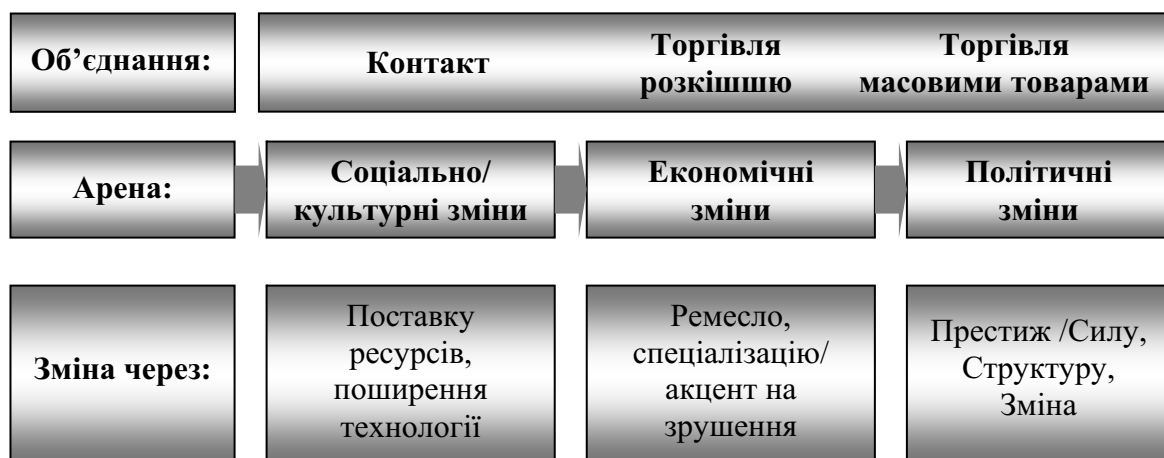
| Об'єднання: | Контакт | Торгівля розкішшю | Торгівля масовими товарами |
|---|---|---|---|
| Арена: | Соціально/ культурні зміни | Економічні зміни | Політичні зміни |
| Зміна через: | Поставку ресурсів, поширення технології | Ремесло, спеціалізацію/ акцент на зрушення | Престиж /Силу, Структуру, Зміна |